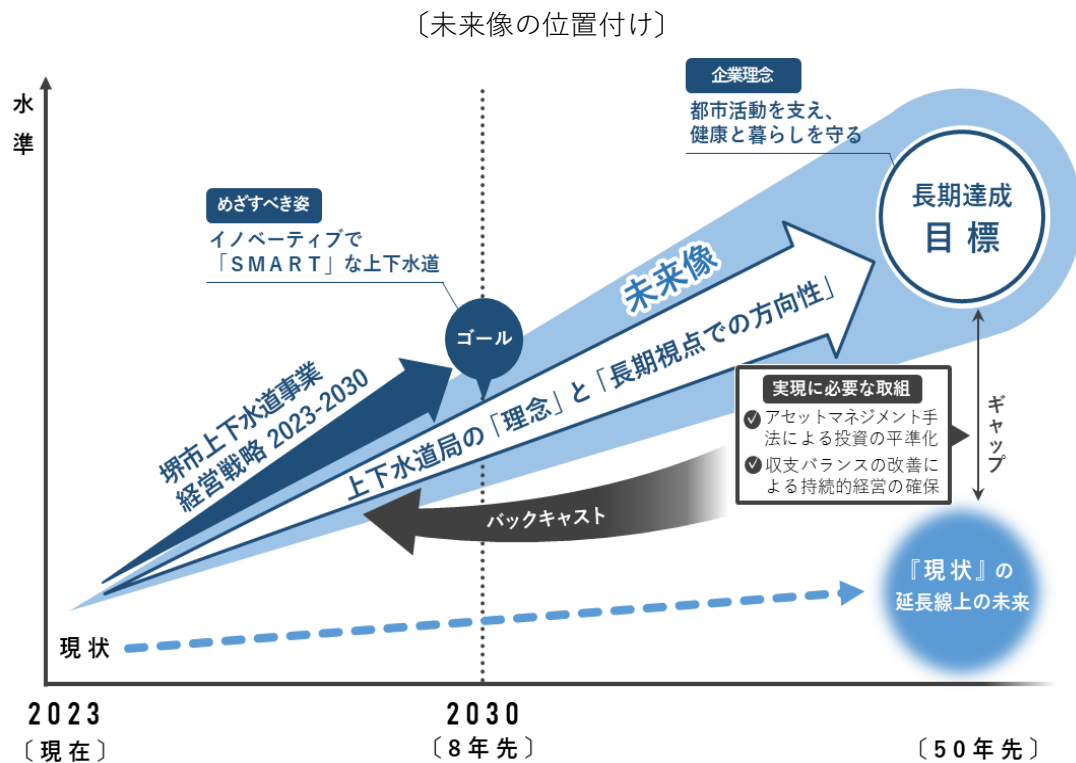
〔未来像の位置付け〕

水準

企業理念
都市活動を支え、健康と暮らしを守る

長期達成
目標

めざすべき姿
イノベーティブで「SMART」な上下水道

未来像

ゴール

上下水道局の「理念」と「長期視点での方向性」

堺市上下水道事業
経営戦略 2023-2030

実現に必要な取組
アセットマネジメント手法による投資の平準化
収支バランスの改善による持続的経営の確保

ギャップ

バックキャスト

『現状』の
延長線上の未来

現状

2023
〔現在〕

2030
〔8年先〕

〔50年先〕